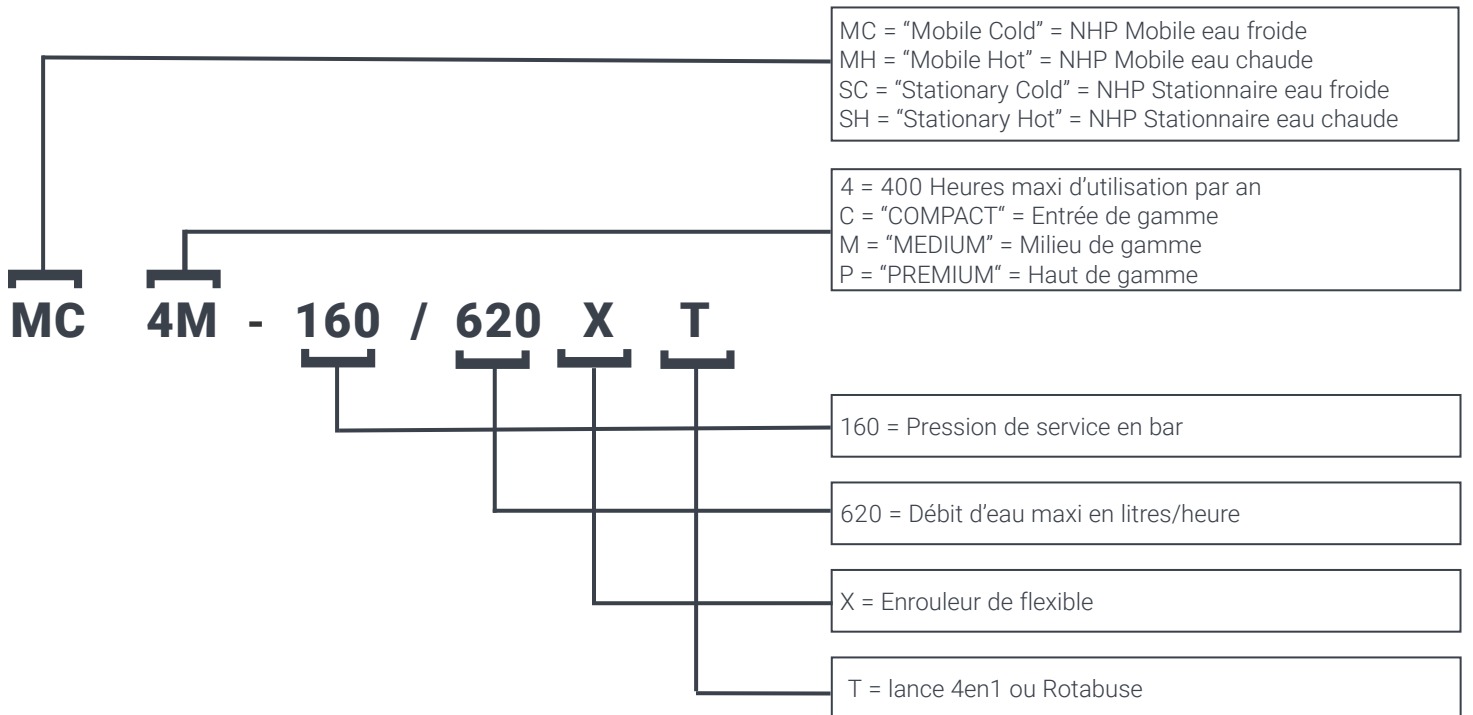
MC = “Mobile Cold” = NHP Mobile eau froide
MH = “Mobile Hot” = NHP Mobile eau chaude
SC = “Stationary Cold” = NHP Stationnaire eau froide
SH = “Stationary Hot” = NHP Stationnaire eau chaude

4 = 400 Heures maxi d’utilisation par an
C = “COMPACT“ = Entrée de gamme
M = “MEDIUM” = Milieu de gamme
P = “PREMIUM“ = Haut de gamme

MC 4M - 160 / 620 X T

160 = Pression de service en bar

620 = Débit d’eau maxi en litres/heure

X = Enrouleur de flexible

T = lance 4en1 ou Rotabuse